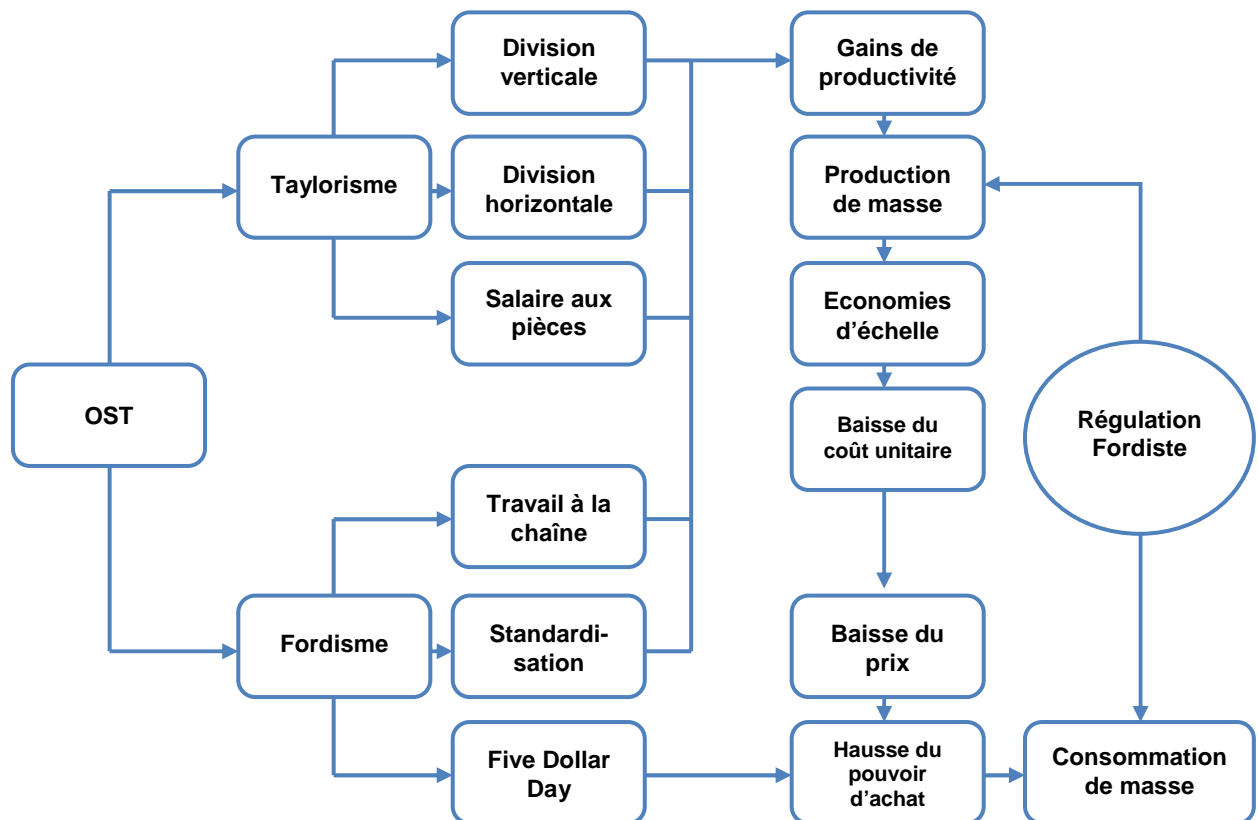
OST

Taylorisme

Division verticale

Division horizontale

Salaire aux pièces

Fordisme

Travail à la chaîne

Standardisation

Five Dollar Day

Gains de productivité

Production de masse

Economies d'échelle

Baisse du coût unitaire

Baisse du prix

Hausse du pouvoir d'achat

Consommation de masse

Régulation Fordiste